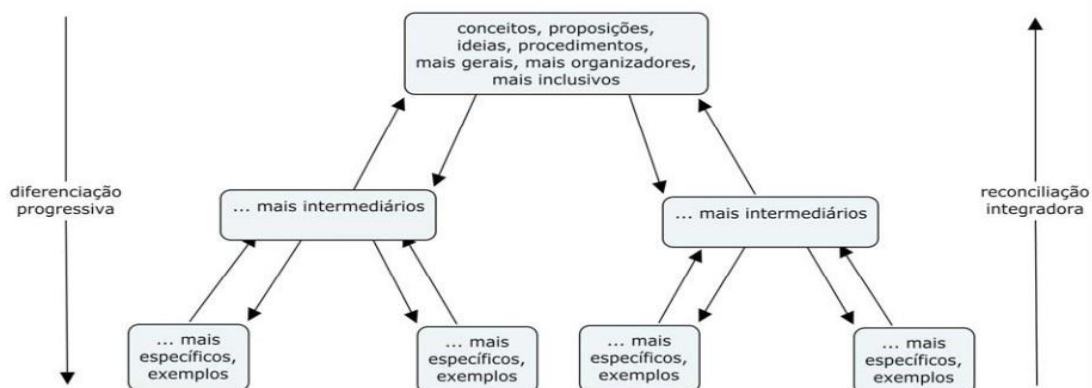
conceitos, proposições, ideias, procedimentos, mais gerais, mais organizadores, mais inclusivos

diferenciação progressiva

... mais intermediários

... mais intermediários

reconciliação integradora

... mais específicos, exemplos

... mais específicos, exemplos

... mais específicos, exemplos

... mais específicos, exemplos